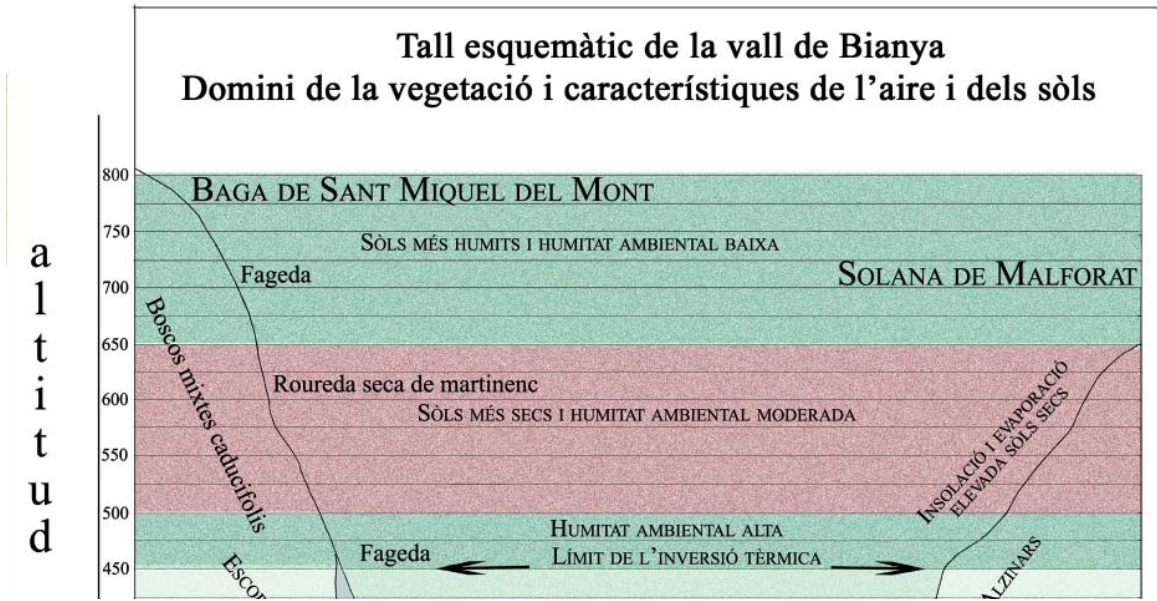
Tall esquemàtic de la vall de Bianya
Domini de la vegetació i característiques de l'aire i dels sòls

altitud

800
750
700
650
600
550
500
450

BAGA DE SANT MIQUEL DEL MONT

SÒLS MÉS HUMITS I HUMITAT AMBIENTAL BAIXA

Fageda

SOLANA DE MALFORAT

Boscos mixtes caducifolis

Roureda seca de martinenc

SÒLS MÉS SECS I HUMITAT AMBIENTAL MODERADA

INSOLACIÓ I EVAPORACIÓ ELEVADA SÒLS SECS

HUMITAT AMBIENTAL ALTA

Fageda

LÍMIT DE L'INVERSIÓ TÈRMICA

ESCO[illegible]

ALZINARS